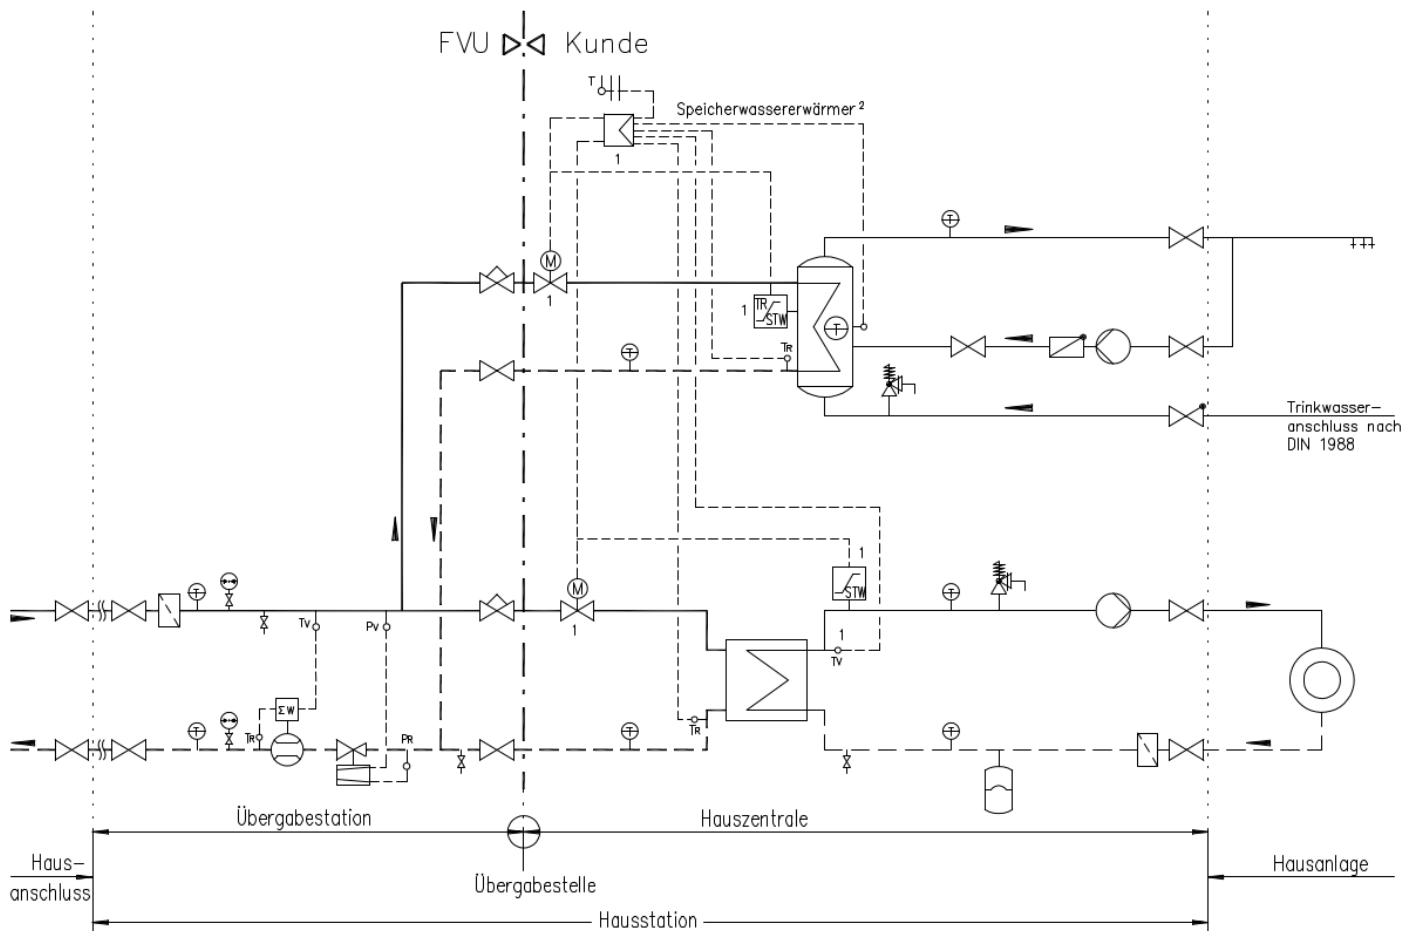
FVU Kunde

T

Speicherwassererwärmer ²

1

M

1

1 TR STW

T

TR

T

T

Trinkwasseranschluss nach DIN 1988

1

STW

T

T

T

M

1

TV

PV

1

TV

ΣW

TR

T

PR

T

TR

T

Übergabestation

Hauszentrale

Hausanschluss

Übergabestelle

Hausanlage

Hausstation